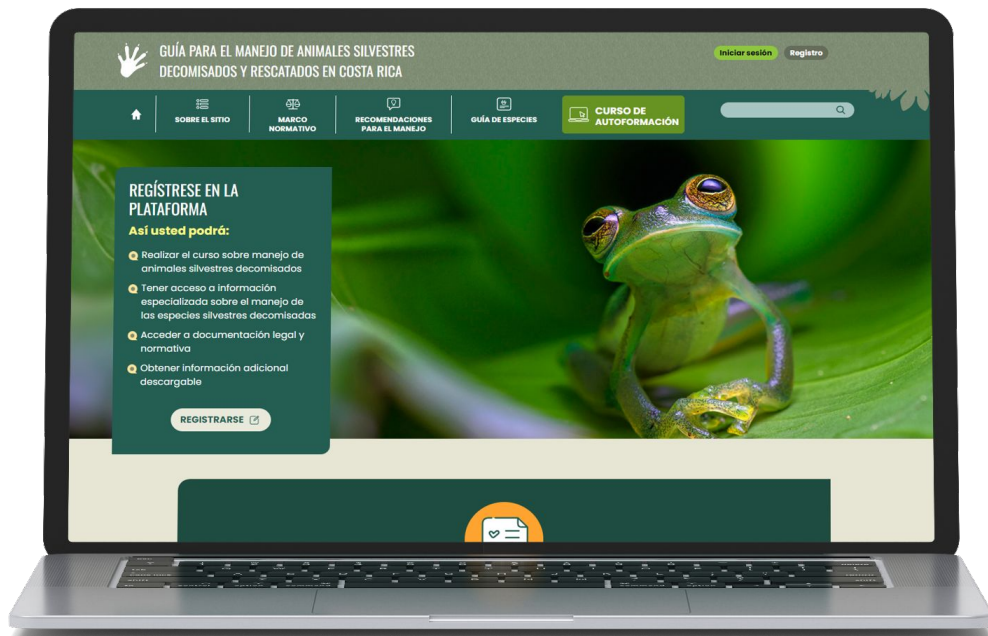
GUÍA PARA EL MANEJO DE ANIMALES SILVESTRES DECOMISADOS Y RESCATADOS EN COSTA RICA

Iniciar sesión Registro

SOBRE EL SITIO
MARCO NORMATIVO
RECOMENDACIONES PARA EL MANEJO
GUÍA DE ESPECIES
CURSO DE AUTOFORMACIÓN

REGÍSTRESE EN LA PLATAFORMA
Así usted podrá:
Realizar el curso sobre manejo de animales silvestres decomisados
Tener acceso a información especializada sobre el manejo de las especies silvestres decomisadas
Acceder a documentación legal y normativa
Obtener información adicional descargable

REGISTRARSE